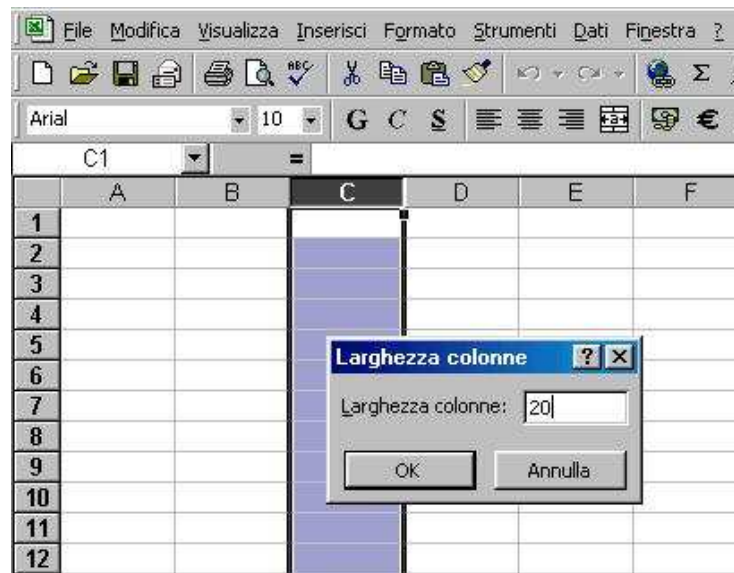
File Modifica Visualizza Inserisci Formato Strumenti Dati Finestra ?

Arial 10 G C S €

C1 =

| | A | B | C | D | E | F |
|---|---|---|---|---|---|---|
| 1 | | | | | | |
| 2 | | | | | | |
| 3 | | | | | | |
| 4 | | | | | | |
| 5 | | | | | | |
| 6 | | | | | | |
| 7 | | | | | | |
| 8 | | | | | | |
| 9 | | | | | | |
| 10 | | | | | | |
| 11 | | | | | | |
| 12 | | | | | | |

Larghezza colonne

Larghezza colonne: 20

OK Annulla